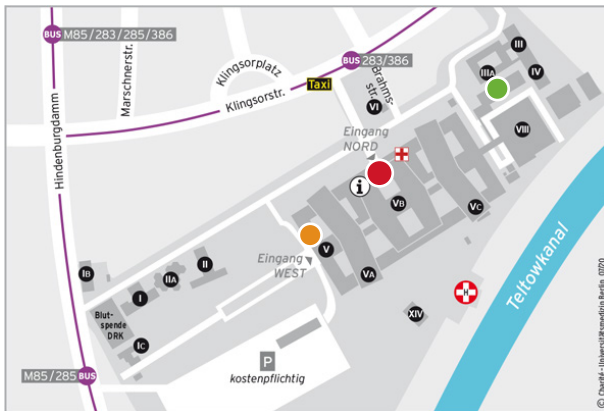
BUS M85/283/285/386

Marschnerstr.

Klingsorplatz

Klingsorstr.

BUS 283/386

Taxi

Bahnsstr.

Hindenburgdamm

VI

III

IIIA

IV

VIII

Eingang NORD

i

VB

VC

Eingang WEST

V

VA

IB

II

IIA

I

Blutspende DRK

IC

XIV

Teltowkanal

P

kostenpflichtig

M85/285 BUS

© Charité – Universitätsmedizin Berlin 0720